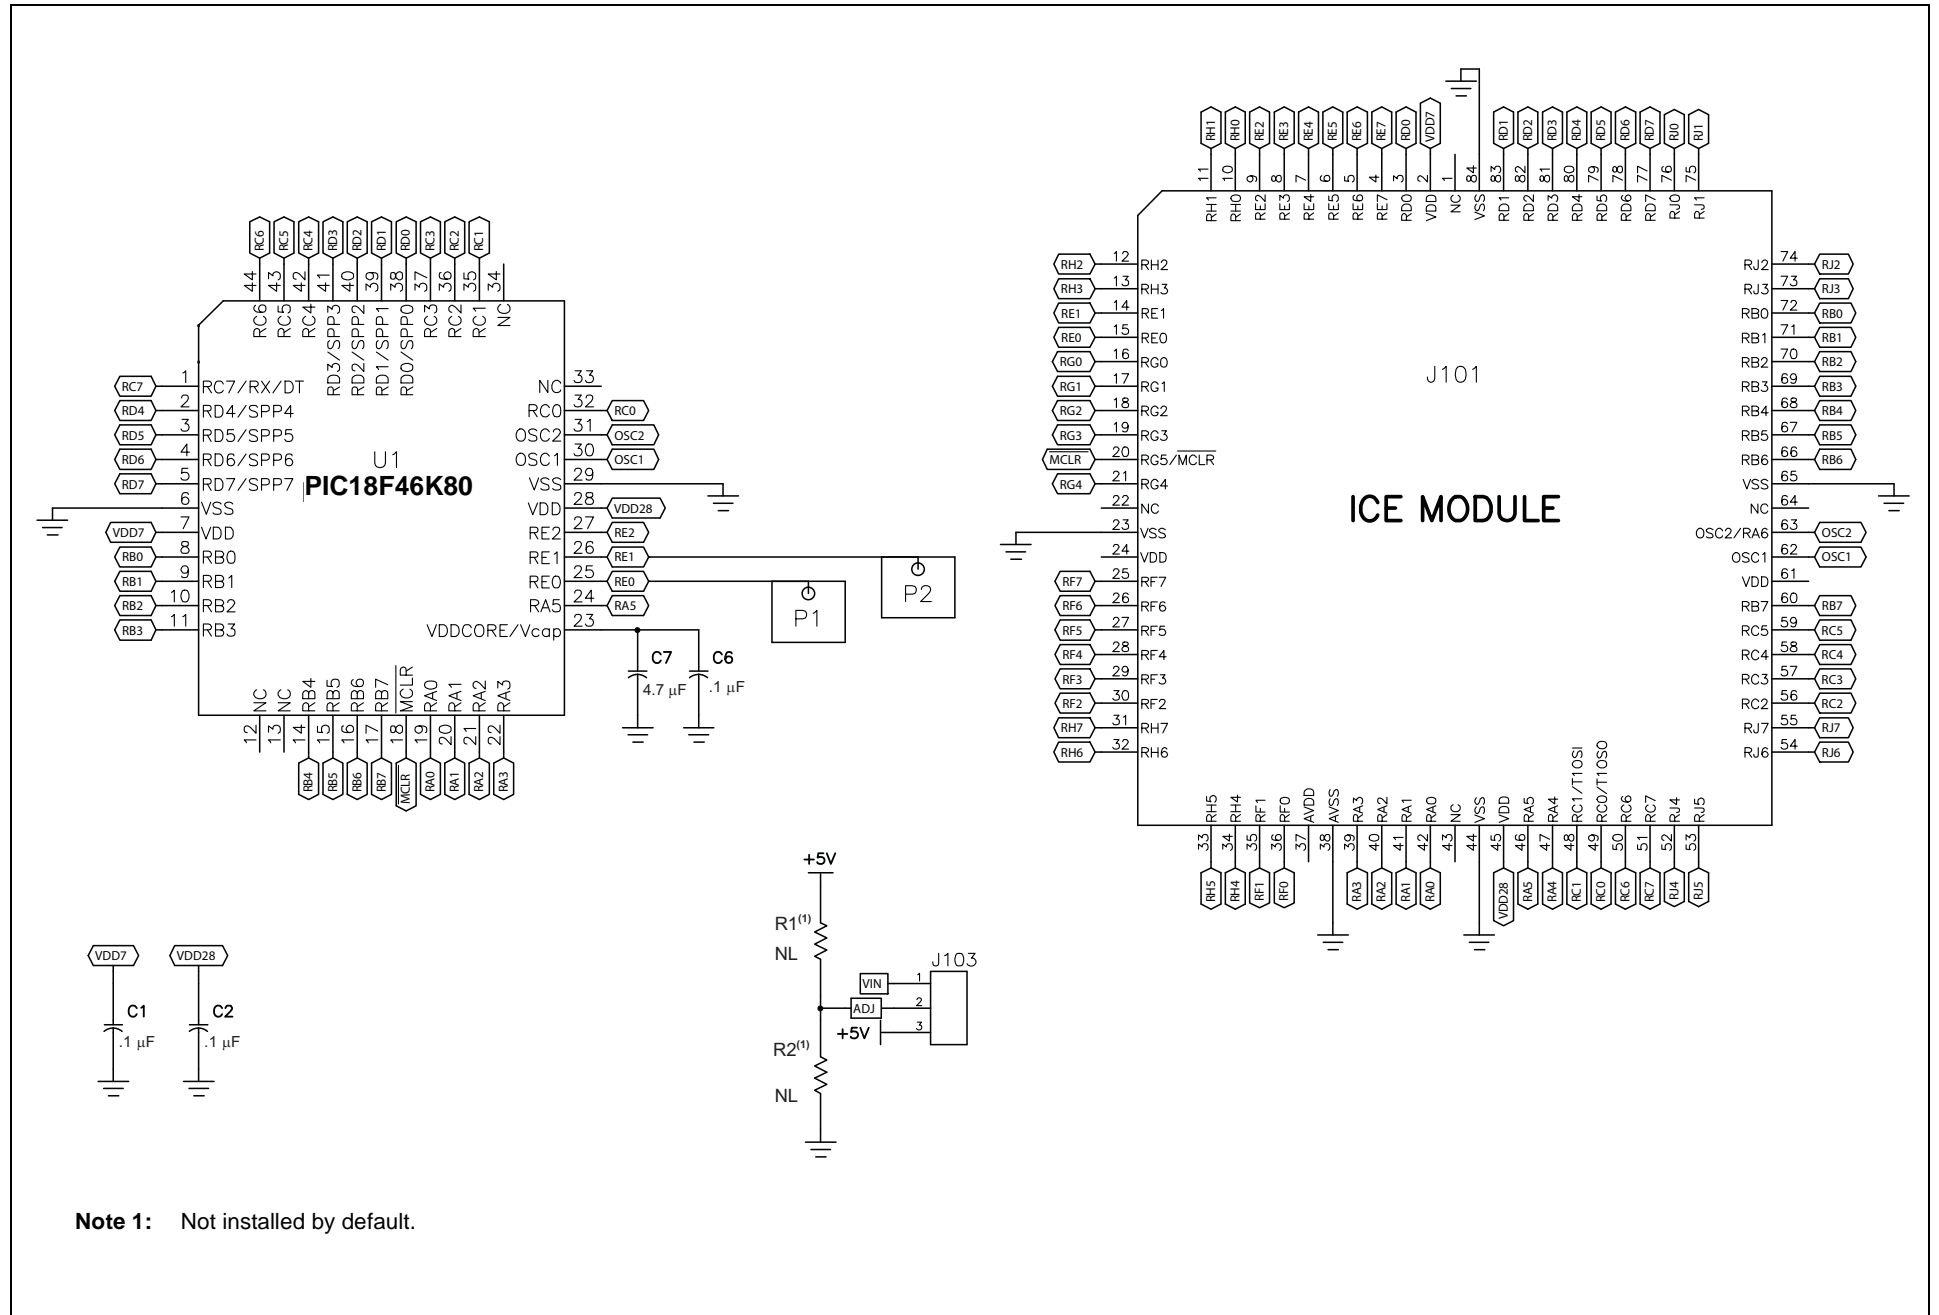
RH1 RH0 RE2 RE3 RE4 RE5 RE6 RE7 RD0 VDD7 RD1 RD2 RD3 RD4 RD5 RD6 RD7 RJ0 RJ1

11 10 9 8 7 6 5 4 3 2 1 84 83 82 81 80 79 78 77 76 75

RH1 RH0 RE2 RE3 RE4 RE5 RE6 RE7 RD0 VDD NC VSS RD1 RD2 RD3 RD4 RD5 RD6 RD7 RJ0 RJ1

RC6 RC5 RC4 RD3 RD2 RD1 RD0 RC3 RC2 RC1

44 43 42 41 40 39 38 37 36 35 34

RC6 RC5 RC4 RD3/SPP3 RD2/SPP2 RD1/SPP1 RD0/SPP0 RC3 RC2 RC1 NC

RC7 1 RC7/RX/DT
RD4 2 RD4/SPP4
RD5 3 RD5/SPP5
RD6 4 RD6/SPP6
RD7 5 RD7/SPP7
6 VSS
VDD7 7 VDD
RB0 8 RB0
RB1 9 RB1
RB2 10 RB2
RB3 11 RB3

U1
PIC18F46K80

NC 33
RC0 32 RC0
OSC2 31 OSC2
OSC1 30 OSC1
VSS 29
VDD 28 VDD28
RE2 27 RE2
RE1 26 RE1
RE0 25 RE0
RA5 24 RA5
VDDCORE/Vcap 23

P1
P2

C7 4.7 µF
C6 .1 µF

NC NC RB4 RB5 RB6 RB7 MCLR RA0 RA1 RA2 RA3

12 13 14 15 16 17 18 19 20 21 22

RB4 RB5 RB6 RB7 MCLR RA0 RA1 RA2 RA3

RH2 12 RH2
RH3 13 RH3
RE1 14 RE1
RE0 15 RE0
RG0 16 RG0
RG1 17 RG1
RG2 18 RG2
RG3 19 RG3
MCLR 20 RG5/$\overline{MCLR}$
RG4 21 RG4
22 NC
23 VSS
24 VDD
RF7 25 RF7
RF6 26 RF6
RF5 27 RF5
RF4 28 RF4
RF3 29 RF3
RF2 30 RF2
RH7 31 RH7
RH6 32 RH6

J101

ICE MODULE

RJ2 74 RJ2
RJ3 73 RJ3
RB0 72 RB0
RB1 71 RB1
RB2 70 RB2
RB3 69 RB3
RB4 68 RB4
RB5 67 RB5
RB6 66 RB6
VSS 65
NC 64
OSC2/RA6 63 OSC2
OSC1 62 OSC1
VDD 61
RB7 60 RB7
RC5 59 RC5
RC4 58 RC4
RC3 57 RC3
RC2 56 RC2
RJ7 55 RJ7
RJ6 54 RJ6

RH5 RH4 RF1 RF0 AVDD AVSS RA3 RA2 RA1 RA0 NC VSS VDD RA5 RA4 RC1/T1OSI RC0/T1OSO RC6 RC7 RJ4 RJ5

33 34 35 36 37 38 39 40 41 42 43 44 45 46 47 48 49 50 51 52 53

RH5 RH4 RF1 RF0 RA3 RA2 RA1 RA0 VDD28 RA5 RA4 RC1 RC0 RC6 RC7 RJ4 RJ5

+5V
R1$^{(1)}$
NL
J103
VIN 1
ADJ 2
+5V 3
R2$^{(1)}$
NL

VDD7 VDD28
C1 .1 µF
C2 .1 µF

Note 1: Not installed by default.